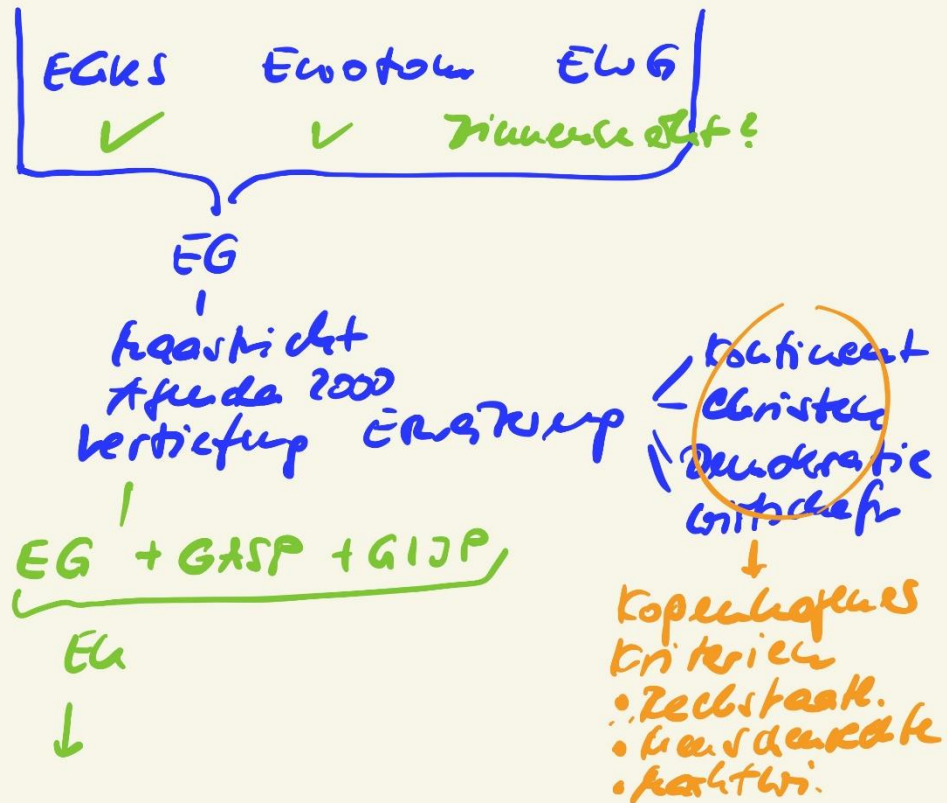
EGKS Euratom EWG

✓ ✓ Binnenmarkt!

EG

Maastricht
Agenda 2000
Vertiefung Erweiterung

Kontinent
Christen
Demokratie
Wirtschaft

Kopenhagener Kriterien
• Rechtsstaat.
• Menschenrechte
• Marktwi.

EG + GASP + GIJP

EU